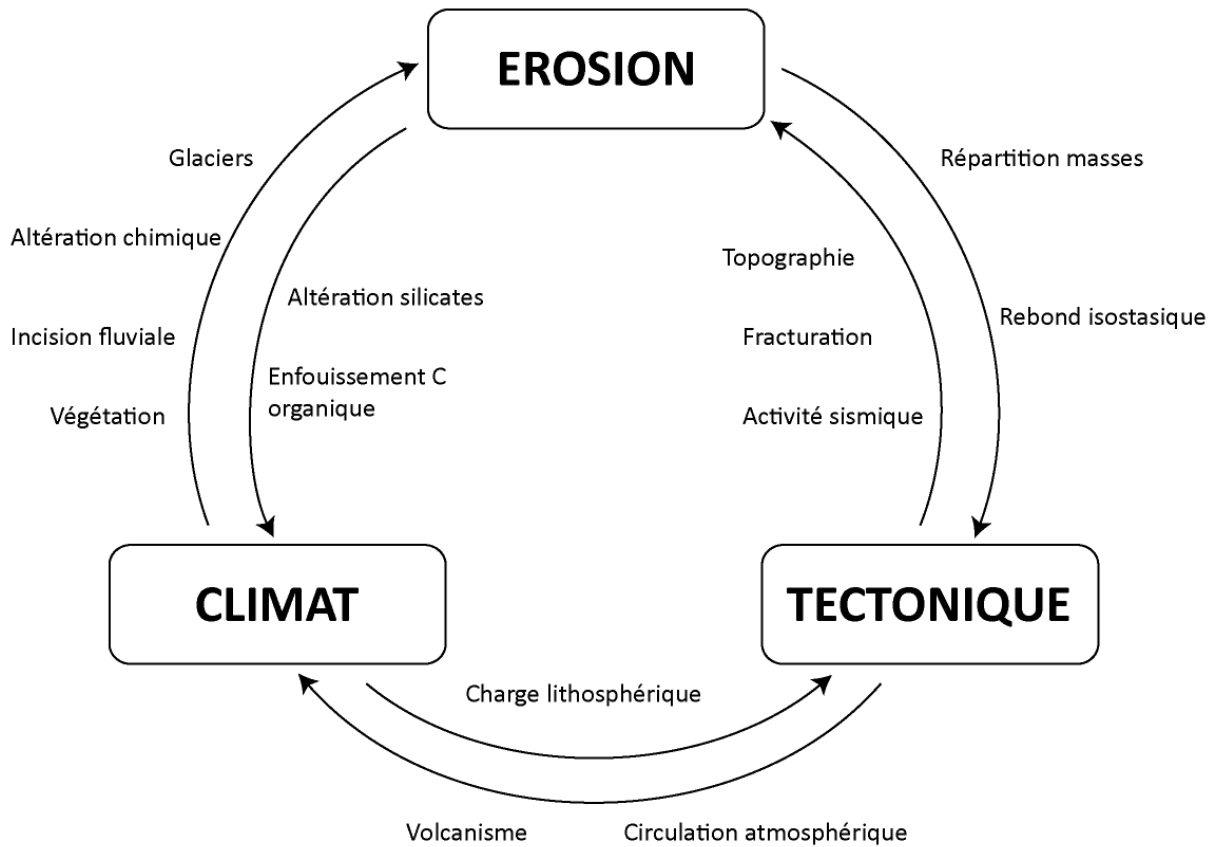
EROSION

Glaciers

Altération chimique

Incision fluviale

Végétation

Altération silicates

Enfouissement C organique

Répartition masses

Topographie

Rebond isostasique

Fracturation

Activité sismique

CLIMAT

TECTONIQUE

Charge lithosphérique

Volcanisme

Circulation atmosphérique